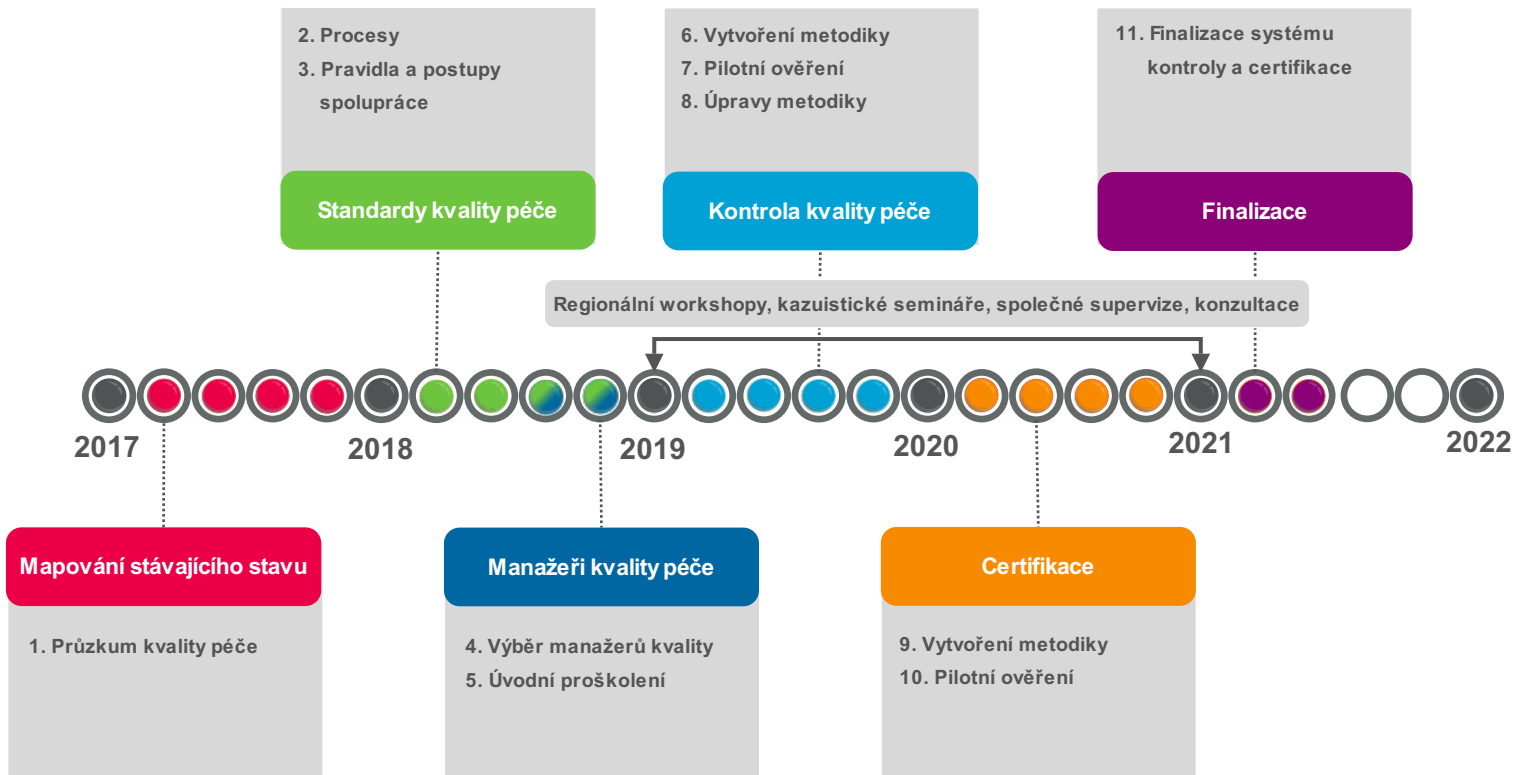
2. Procesy
3. Pravidla a postupy spolupráce

Standardy kvality péče

6. Vytvoření metodiky
7. Pilotní ověření
8. Úpravy metodiky

Kontrola kvality péče

11. Finalizace systému kontroly a certifikace

Finalizace

Regionální workshopy, kazuistické semináře, společné supervize, konzultace

2017

2018

2019

2020

2021

2022

Mapování stávajícího stavu

1. Průzkum kvality péče

Manažeři kvality péče

4. Výběr manažerů kvality
5. Úvodní proškolení

Certifikace

9. Vytvoření metodiky
10. Pilotní ověření